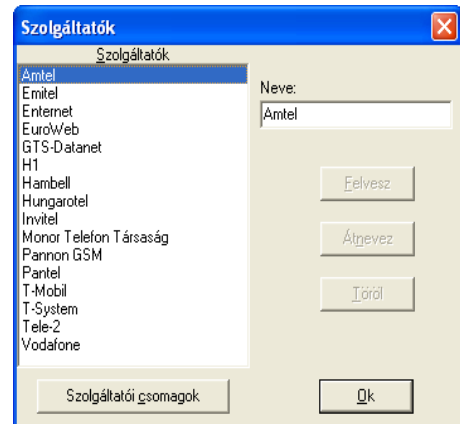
Szolgáltatók

Szolgáltatók

Amtel
Emitel
Enternet
EuroWeb
GTS-Datanet
H1
Hambell
Hungarotel
Invitel
Monor Telefon Társaság
Pannon GSM
Pantel
T-Mobil
T-System
Tele-2
Vodafone

Neve:
Amtel

Felvesz

Átnevez

Töröl

Szolgáltatói csomagok

Ok